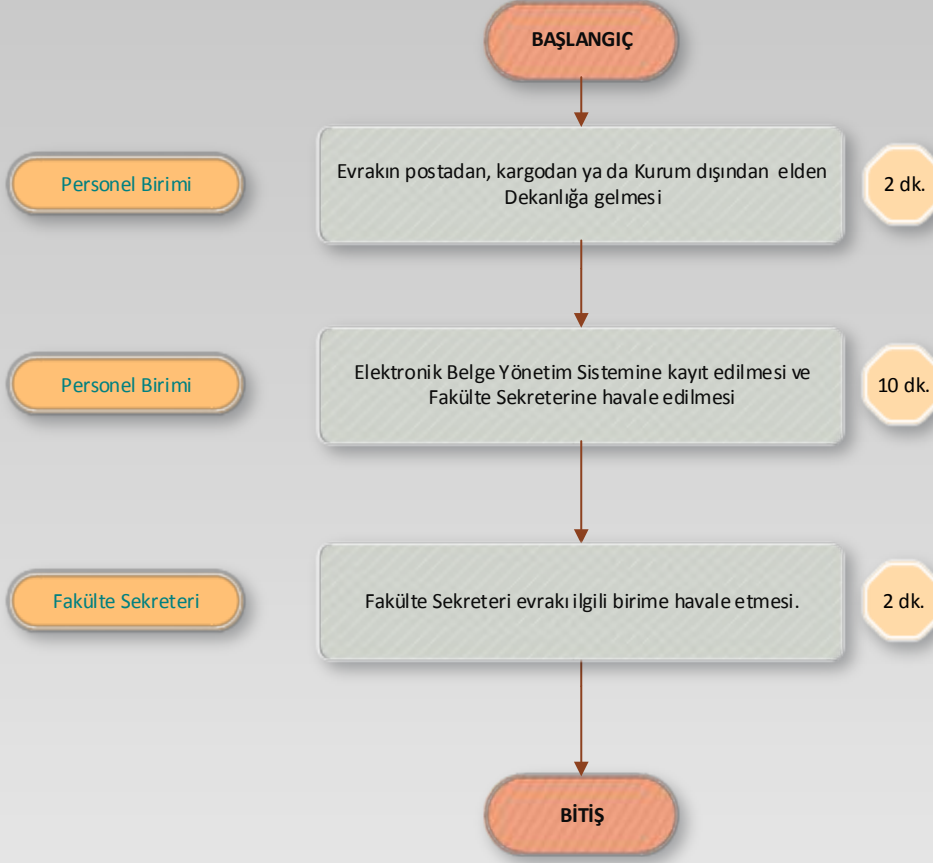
BAŞLANGIÇ

Personel Birimi

Evrakın postadan, kargodan ya da Kurum dışından elden Dekanlığa gelmesi

2 dk.

Personel Birimi

Elektronik Belge Yönetim Sistemine kayıt edilmesi ve Fakülte Sekreterine havale edilmesi

10 dk.

Fakülte Sekreteri

Fakülte Sekreteri evrakı ilgili birime havale etmesi.

2 dk.

BİTİŞ